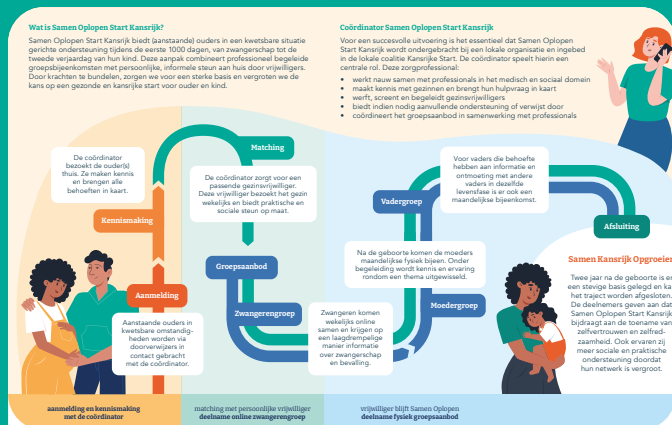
Wat is Samen Opgroeien Start Kansrijk?

Samen Opgroeien Start Kansrijk biedt (aanstaande) ouders in een kwetsbare situatie gerichte ondersteuning tijdens de eerste 1000 dagen, van zwangerschap tot de tweede verjaardag van hun kind. Deze aanpak combineert professioneel begeleide groepsbijeenkomsten met persoonlijke, informele steun aan huis door vrijwilligers. Door krachten te bundelen, zorgen we voor een sterke basis en vergroten we de kans op een gezonde en kansrijke start voor ouder en kind.

Coördinator Samen Opgroeien Start Kansrijk

Voor een succesvolle uitvoering is het essentieel dat Samen Opgroeien Start Kansrijk wordt ondergebracht bij een lokale organisatie en ingebed in de lokale coalitie Kansrijke Start. De coördinator speelt hierin een centrale rol. Deze zorgprofessional:

• werkt nauw samen met professionals in het medisch en sociaal domein
• maakt kennis met gezinnen en brengt hun hulpvraag in kaart
• werft, screent en begeleidt gezinsvrijwilligers
• biedt indien nodig aanvullende ondersteuning of verwijst door
• coördineert het groepsaanbod in samenwerking met professionals

De coördinator bezoekt de ouder(s) thuis. Ze maken kennis en brengen alle behoeften in kaart.

Kennismaking

Aanmelding

Aanstaande ouders in kwetsbare omstandigheden worden via doorverwijzers in contact gebracht met de coördinator.

Matching

De coördinator zorgt voor een passende gezinsvrijwilliger. Deze vrijwilliger bezoekt het gezin wekelijks en biedt praktische en sociale steun op maat.

Groepsaanbod

Zwangerengroep

Zwangeren komen wekelijks online samen en krijgen op een laagdrempelige manier informatie over zwangerschap en bevalling.

Vadergroep

Voor vaders die behoefte hebben aan informatie en ontmoeting met andere vaders in dezelfde levensfase is er ook een maandelijkse bijeenkomst.

Na de geboorte komen de moeders maandelijks fysiek bijeen. Onder begeleiding wordt kennis en ervaring rondom een thema uitgewisseld.

Moedergroep

Afsluiting

Samen Kansrijk Opgegroei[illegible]

Twee jaar na de geboorte is er een stevige basis gelegd en ka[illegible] het traject worden afgesloten. De deelnemers geven aan dat Samen Opgroeien Start Kansrijk bijdraagt aan de toename van zelfvertrouwen en zelfredzaamheid. Ook ervaren zij meer sociale en praktische ondersteuning doordat hun netwerk is vergroot.

aanmelding en kennismaking met de coördinator

matching met persoonlijke vrijwilliger deelname online zwangerengroep

vrijwilliger blijft Samen Opgroeien deelname fysiek groepsaanbod